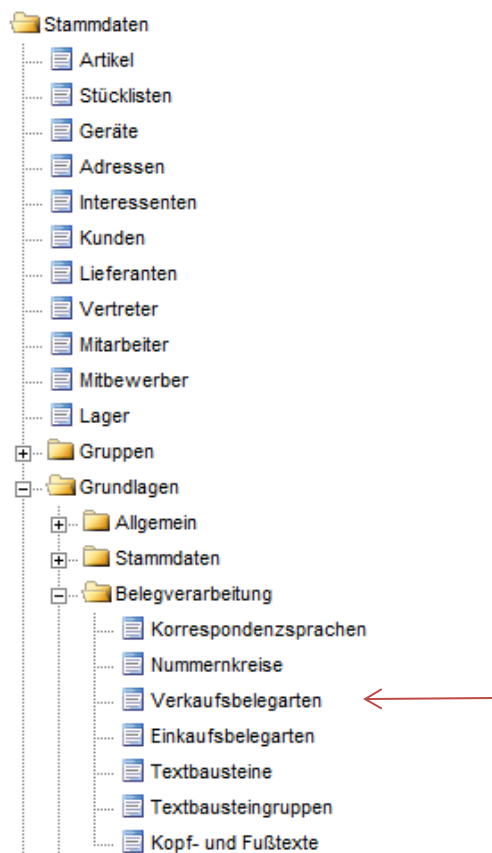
Stammdaten
Artikel
Stücklisten
Geräte
Adressen
Interessenten
Kunden
Lieferanten
Vertreter
Mitarbeiter
Mitbewerber
Lager
Gruppen
Grundlagen
Allgemein
Stammdaten
Belegverarbeitung
Korrespondenzsprachen
Nummernkreise
Verkaufsbelegarten
Einkaufsbelegarten
Textbausteine
Textbausteingruppen
Kopf- und Fußtexte